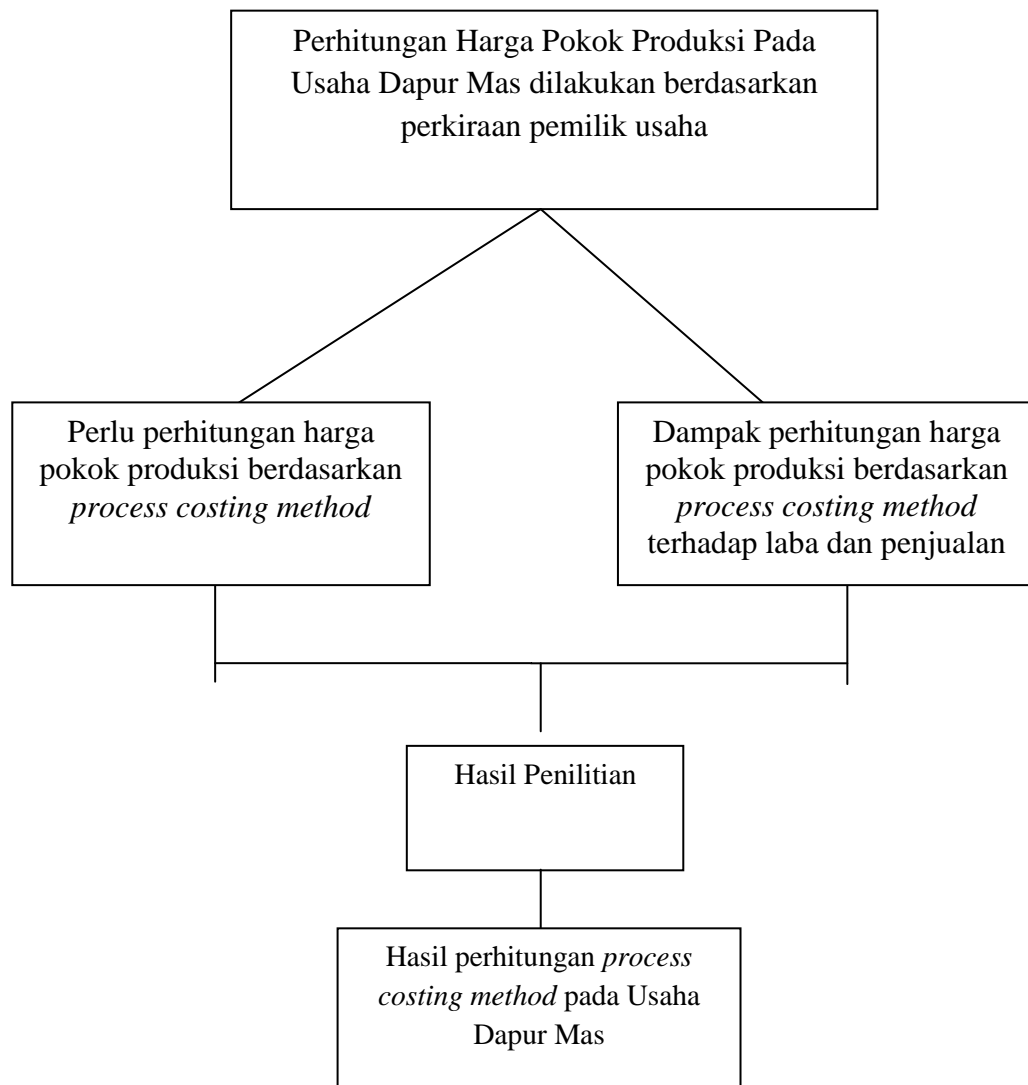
Perhitungan Harga Pokok Produksi Pada Usaha Dapur Mas dilakukan berdasarkan perkiraan pemilik usaha

Perlu perhitungan harga pokok produksi berdasarkan *process costing method*

Dampak perhitungan harga pokok produksi berdasarkan *process costing method* terhadap laba dan penjualan

Hasil Penilitian

Hasil perhitungan *process costing method* pada Usaha Dapur Mas